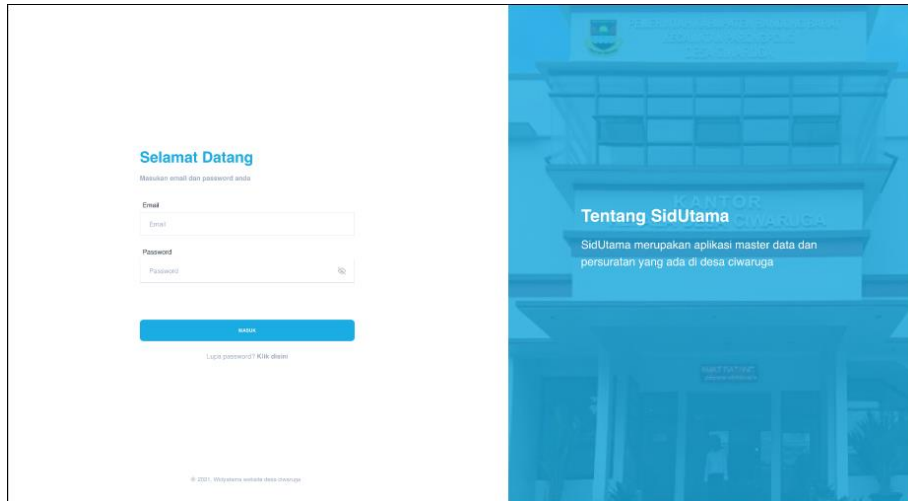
Selamat Datang

Masukan email dan password anda

Email

Email

Password

Password

MASUK

Lupa password? Klik disini

© 2021, Widyatama website desa ciwaruga

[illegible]

KANTOR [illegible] CIWARUGA

Tentang SidUtama

SidUtama merupakan aplikasi master data dan persuratan yang ada di desa ciwaruga

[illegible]